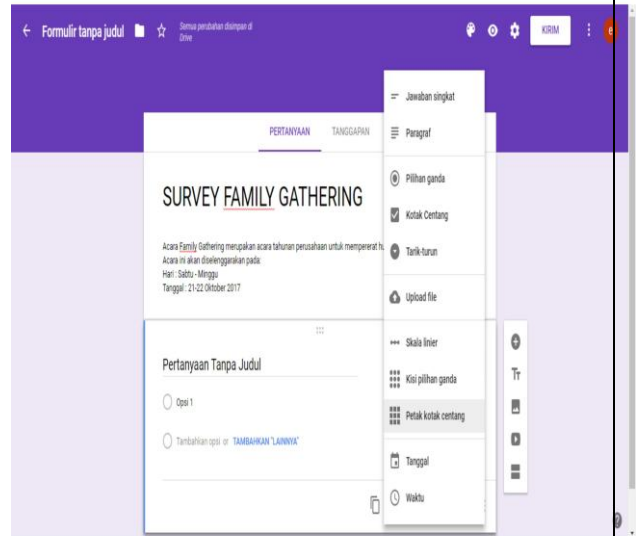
← Formulir tanpa judul ☆ Semua perubahan disimpan di Drive

KIRIM

e

PERTANYAAN TANGGAPAN

SURVEY FAMILY GATHERING

Acara Family Gathering merupakan acara tahunan perusahaan untuk mempererat h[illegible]
Acara ini akan diselenggarakan pada:
Hari : Sabtu - Minggu
Tanggal : 21-22 Oktober 2017

Pertanyaan Tanpa Judul

Opsi 1

Tambahkan opsi or TAMBAHKAN "LAINNYA"

Jawaban singkat
Paragraf
Pilihan ganda
Kotak Centang
Tarik-turun
Upload file
Skala linier
Kisi pilihan ganda
Petak kotak centang
Tanggal
Waktu

Tт